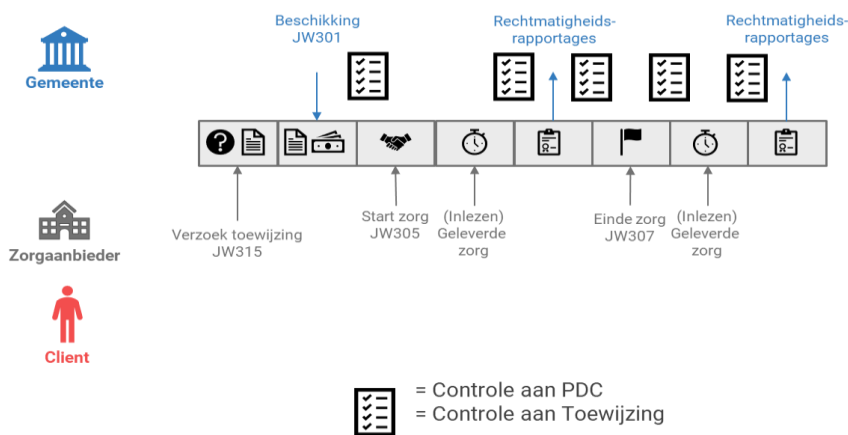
Gemeente

Beschikking JW301

Rechtmatigheids-rapportages

Rechtmatigheids-rapportages

Zorgaanbieder

Client

Verzoek toewijzing JW315

Start zorg JW305

(Inlezen) Geleverde zorg

Einde zorg JW307

(Inlezen) Geleverde zorg

= Controle aan PDC
= Controle aan Toewijzing